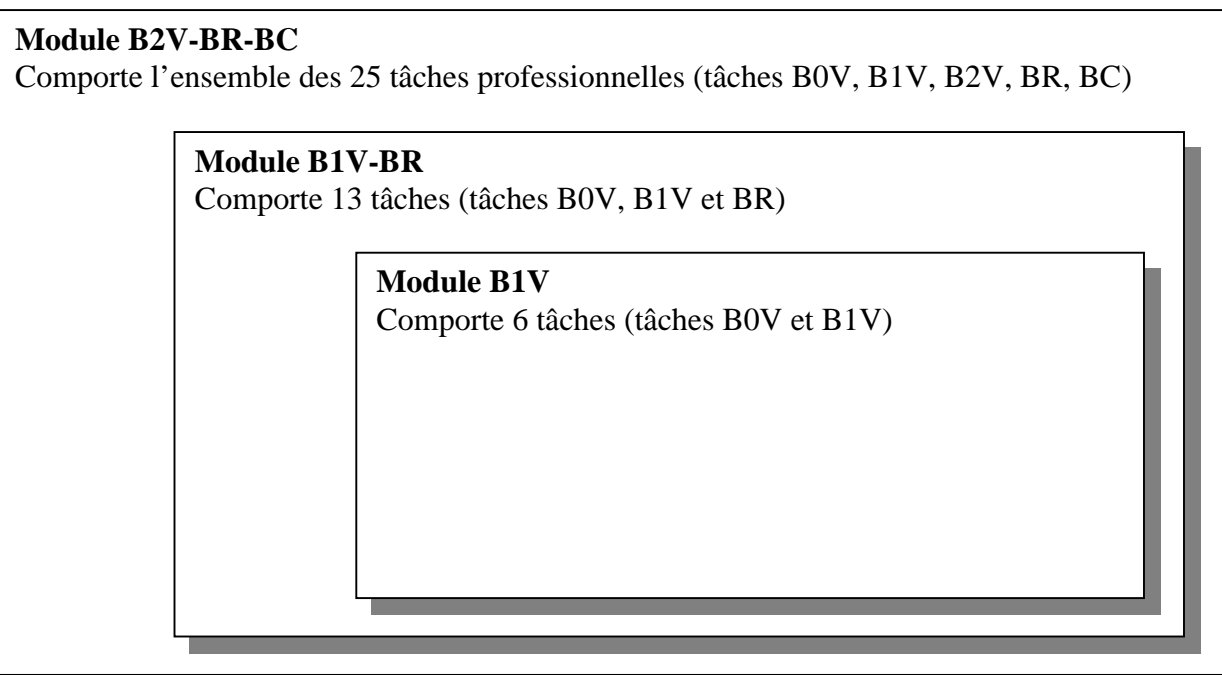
**Module B2V-BR-BC**
Comporte l’ensemble des 25 tâches professionnelles (tâches B0V, B1V, B2V, BR, BC)

**Module B1V-BR**
Comporte 13 tâches (tâches B0V, B1V et BR)

**Module B1V**
Comporte 6 tâches (tâches B0V et B1V)